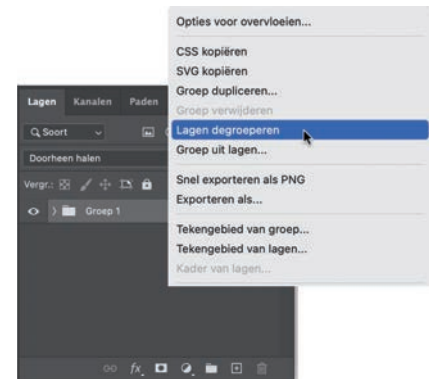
Lagen Kanalen Paden
Q Soort
Doorheen halen
Vergr.:
Groep 1

Opties voor overvloeien...
CSS kopiëren
SVG kopiëren
Groep dupliceren...
Groep verwijderen
Lagen degroeperen
Groep uit lagen...
Snel exporteren als PNG
Exporteren als...
Tekengebied van groep...
Tekengebied van lagen...
Kader van lagen...